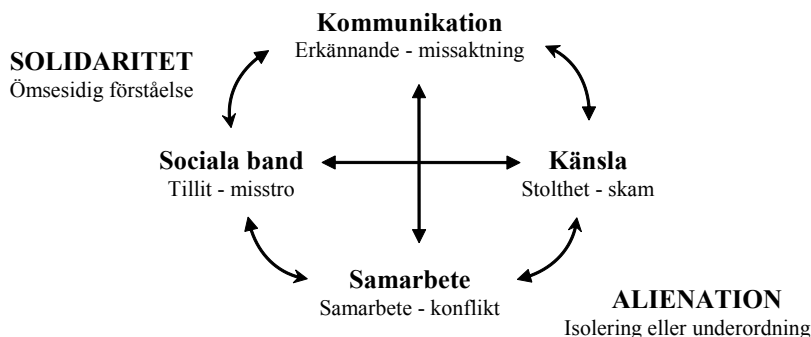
Kommunikation
Erkännande - missaktning

SOLIDARITET
Ömsesidig förståelse

Sociala band
Tillit - misstro

Känsla
Stolthet - skam

Samarbete
Samarbete - konflikt

ALIENATION
Isolering eller underordning